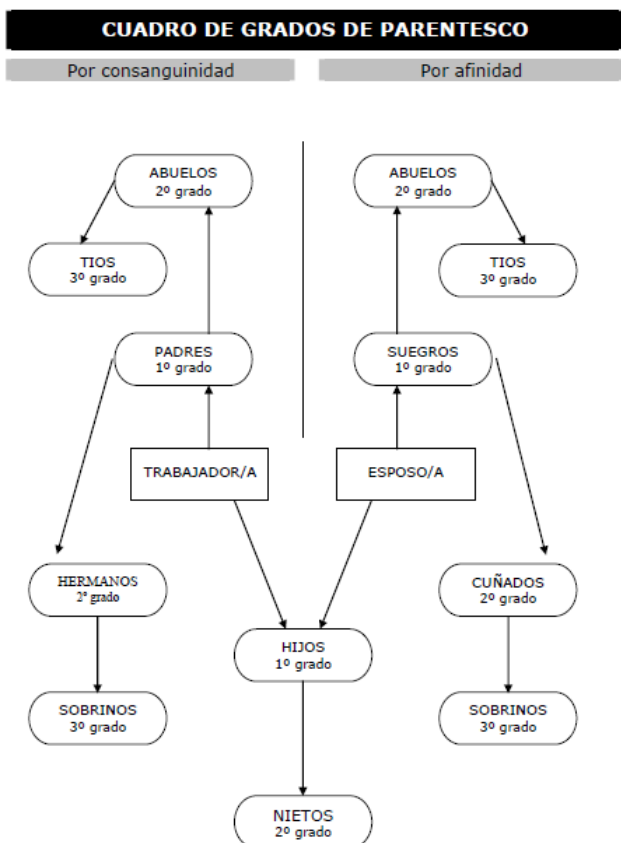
CUADRO DE GRADOS DE PARENTESCO

Por consanguinidad

Por afinidad

ABUELOS
2º grado

TIOS
3º grado

PADRES
1º grado

TRABAJADOR/A

HERMANOS
2º grado

SOBRINOS
3º grado

ABUELOS
2º grado

TIOS
3º grado

SUEGROS
1º grado

ESPOSO/A

CUÑADOS
2º grado

SOBRINOS
3º grado

HIJOS
1º grado

NIETOS
2º grado